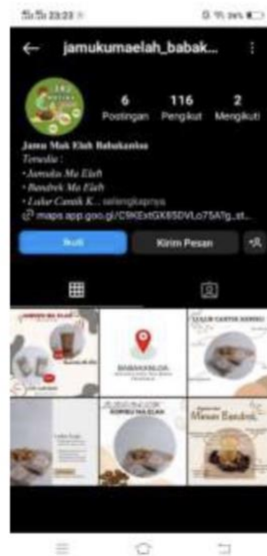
23:23

jamukumaelah_babak...

6 Postingan
116 Pengikut
2 Mengikuti

Jamu Mak Elah Babakansoa
Tersedia :
•Jamuku Ma Elah
•Bandrek Ma Elah
•Lulur Cantik K... selengkapnya
maps.app.goo.gl/C9KEstGX6SDVLo75A?g_st...

Ikuti
Kirim Pesan

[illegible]
BABAKANSOA
LULUR CANTIK KENDIL
KOPISU MA ELAH
Menu Bandrek